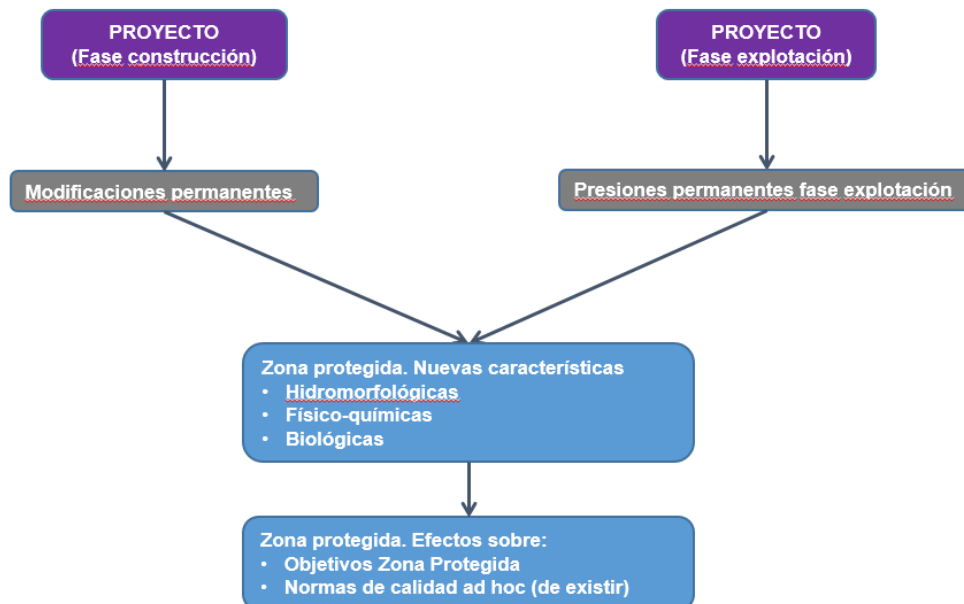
PROYECTO
(Fase construcción)

PROYECTO
(Fase explotación)

Modificaciones permanentes

Presiones permanentes fase explotación

Zona protegida. Nuevas características
• Hidromorfológicas
• Físico-químicas
• Biológicas

Zona protegida. Efectos sobre:
• Objetivos Zona Protegida
• Normas de calidad ad hoc (de existir)